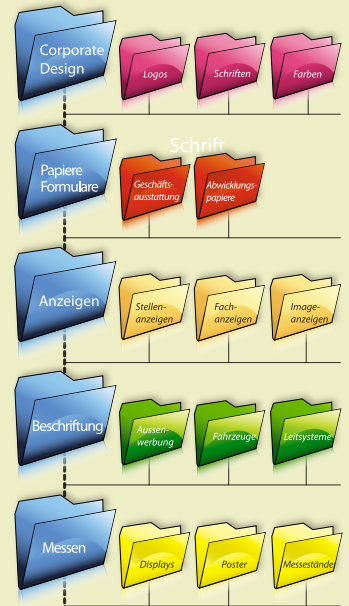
Corporate Design

Logos

Schriften

Farben

Papiere Formulare

Schrift

Geschäfts-ausstattung

Abwicklungs-papiere

Anzeigen

Stellen-anzeigen

Fach-anzeigen

Image-anzeigen

Beschriftung

Aussen-werbung

Fahrzeuge

Leitsysteme

Messen

Displays

Poster

Messestände